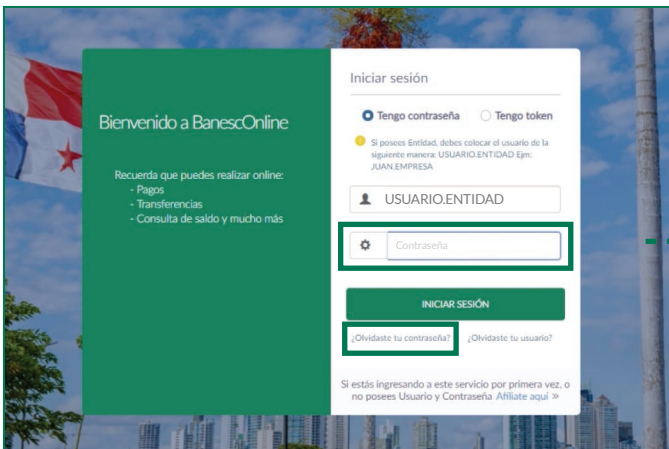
Bienvenido a BanescOnline

Recuerda que puedes realizar online:
- Pagos
- Transferencias
- Consulta de saldo y mucho más

Iniciar sesión

Tengo contraseña Tengo token

Si posees Entidad, debes colocar el usuario de la siguiente manera: USUARIO.ENTIDAD Ejm: JUAN.EMPRESA

USUARIO.ENTIDAD

Contraseña

INICIAR SESIÓN

¿Olvidaste tu contraseña? ¿Olvidaste tu usuario?

Si estás ingresando a este servicio por primera vez, o no posees Usuario y Contraseña Afíliate aquí »